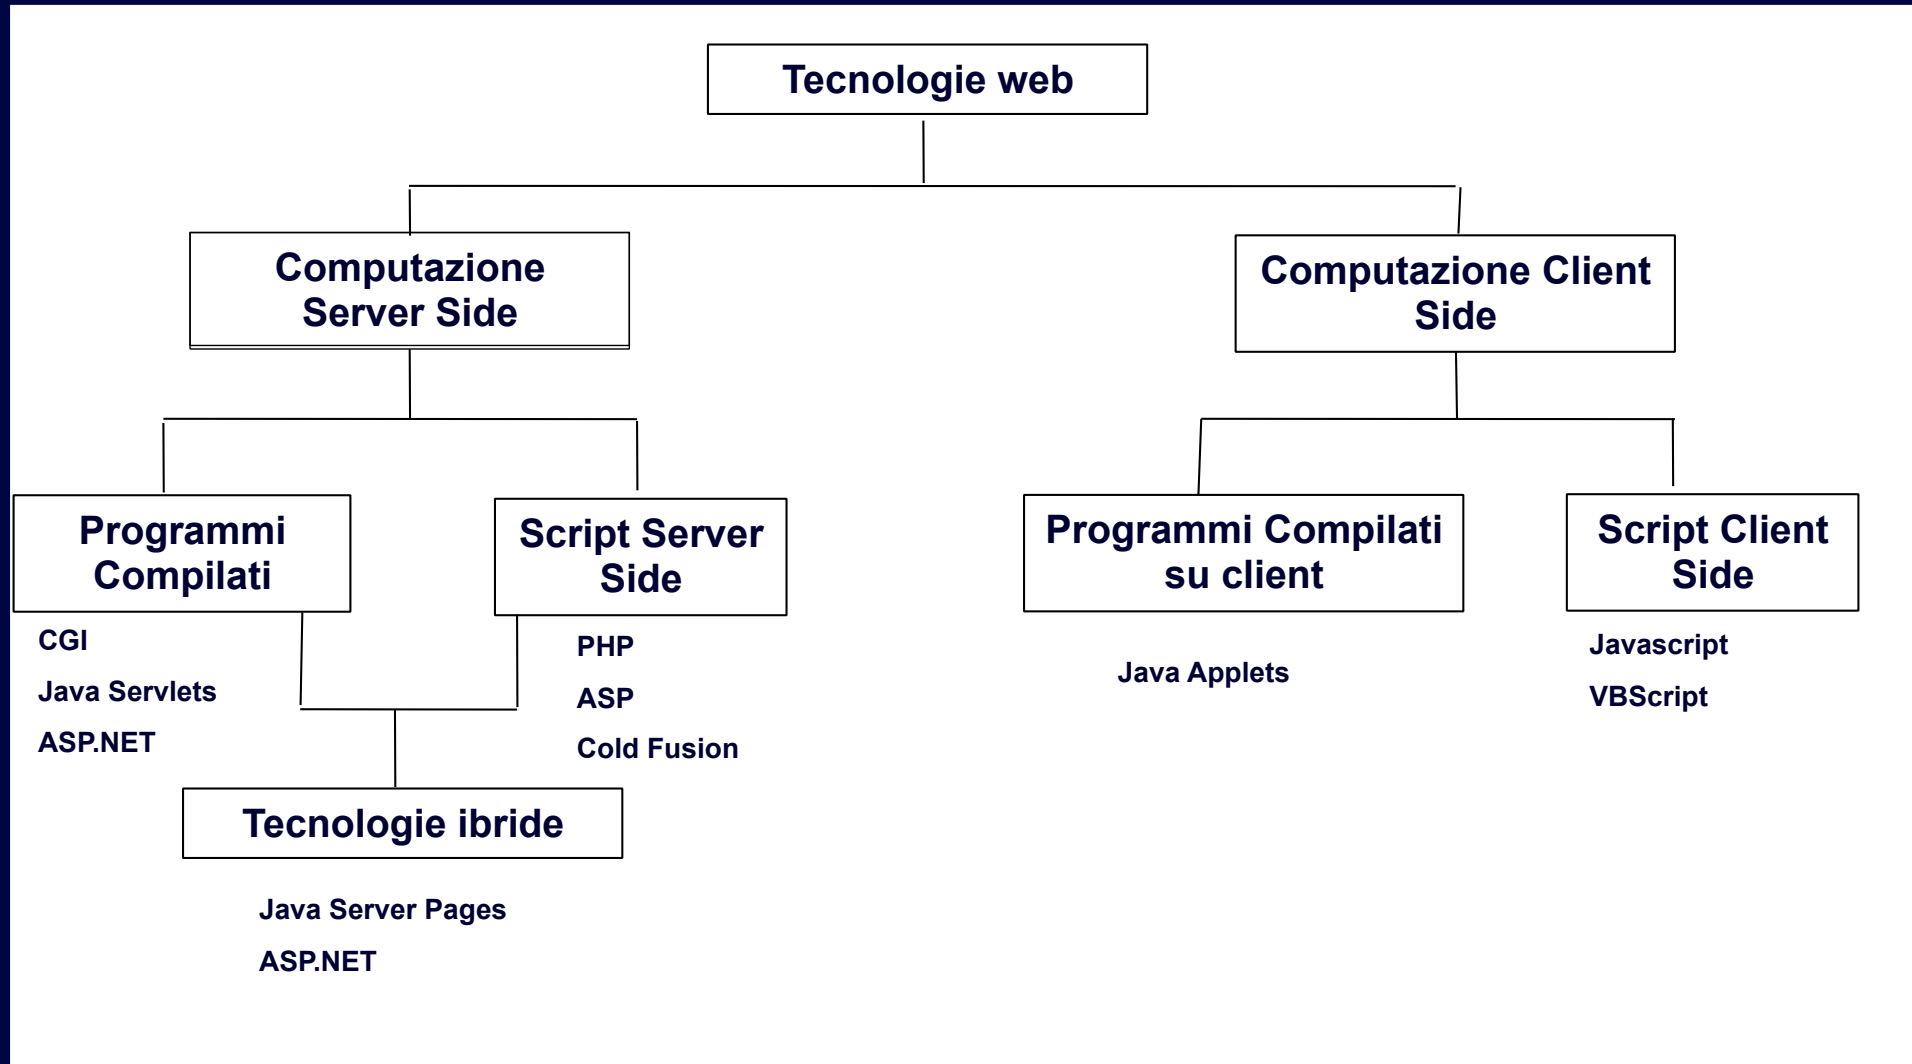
Tecnologie web

Computazione Server Side

Computazione Client Side

Programmi Compilati

CGI

Java Servlets

ASP.NET

Script Server Side

PHP

ASP

Cold Fusion

Tecnologie ibride

Java Server Pages

ASP.NET

Programmi Compilati su client

Java Applets

Script Client Side

Javascript

VBScript